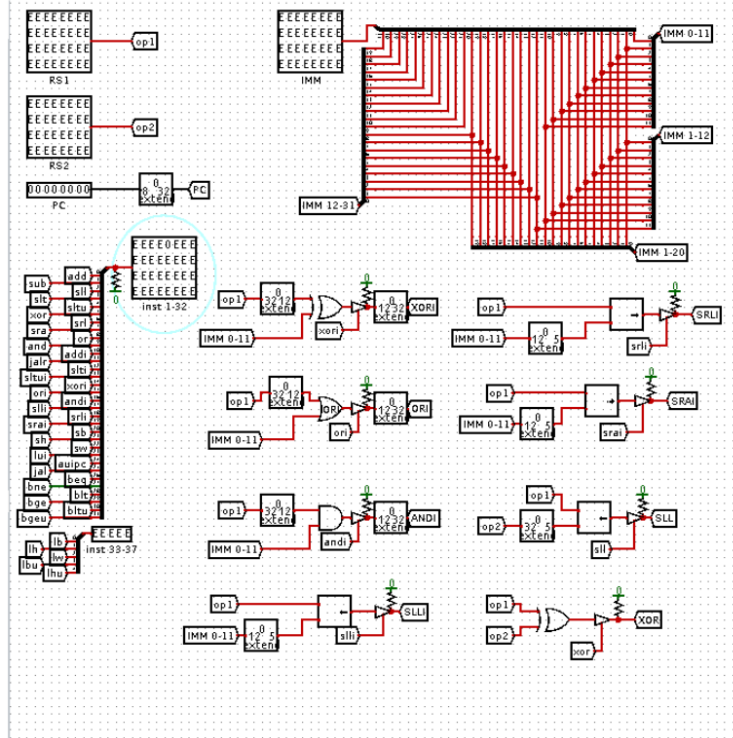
EEEEEEEE
EEEEEEEE
EEEEEEEE
EEEEEEEE
op1
RS1

EEEEEEEE
EEEEEEEE
EEEEEEEE
EEEEEEEE
op2
RS2

00000000
PC
8 32
extend
PC

EEEEEEEE
EEEEEEEE
EEEEEEEE
EEEEEEEE
IMM

IMM 0-11
IMM 1-12
IMM 12-31
IMM 1-20

EEEE0EEE
EEEEEEEE
EEEEEEEE
EEEEEEEE
inst 1-32

sub
slt
xor
sra
and
jalr
sltui
ori
slli
srai
sh
lui
jal
bne
bge
bgeu

add
sll
sltu
srl
or
addi
slti
xori
andi
srli
sb
sw
auipc
beq
blt
bltu

lb
lh
lw
lbu
lhu
EEEEE
inst 33-37

op1
32 12
extend
IMM 0-11
xori
12 32
extend
XORI

op1
32 12
extend
IMM 0-11
ori
12 32
extend
ORI

op1
32 12
extend
IMM 0-11
andi
12 32
extend
ANDI

op1
IMM 0-11
12 5
extend
slli
SLLI

op1
IMM 0-11
12 5
extend
srli
SRLI

op1
IMM 0-11
12 5
extend
srai
SRAI

op1
op2
32 5
extend
sll
SLL

op1
op2
xor
XOR